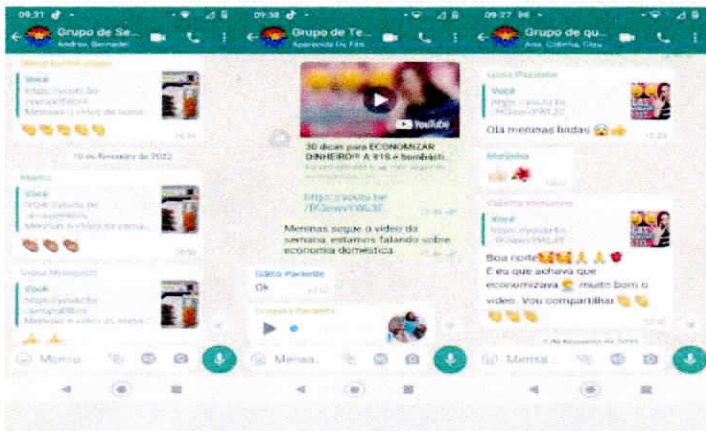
09:31

Grupo de Se...

Andréa, Bernadet

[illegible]

Você

https://youtu.be/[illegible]

Meninas o vídeo da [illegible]

👏👏👏👏👏

10 de fevereiro de 2022

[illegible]

Você

https://youtu.be/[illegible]

Meninas o vídeo da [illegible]

👏👏👏

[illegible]

Você

https://youtu.be/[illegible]

Meninas o vídeo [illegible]

🙏🙏

Mensa...

09:38

Grupo de Te...

Aparecida Do Fêti...

YouTube

30 dicas para ECONOMIZAR DINHEIRO!! ✨ A 815 e bombásti...

https://youtu.be/7lQewrYWL3E

Meninas segue o vídeo da semana, estamos falando sobre economia doméstica.

Gláucia Parente

Ok

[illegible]

Mensa...

09:27

Grupo de qu...

Ana, Cidinha, Clau

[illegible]

Você

https://youtu.be/7lQewrYWL3E

Olá meninas lindas 😂👍

Marinha

👍🌺

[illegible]

Você

https://youtu.be/7lQewrYWL3E

Boa noite🥰🥰🙏🙏🌹 E eu que achava que economizava🤦 muito bom o vídeo. Vou compartilhar👏👏 👏👏👏

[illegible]

Mensa...